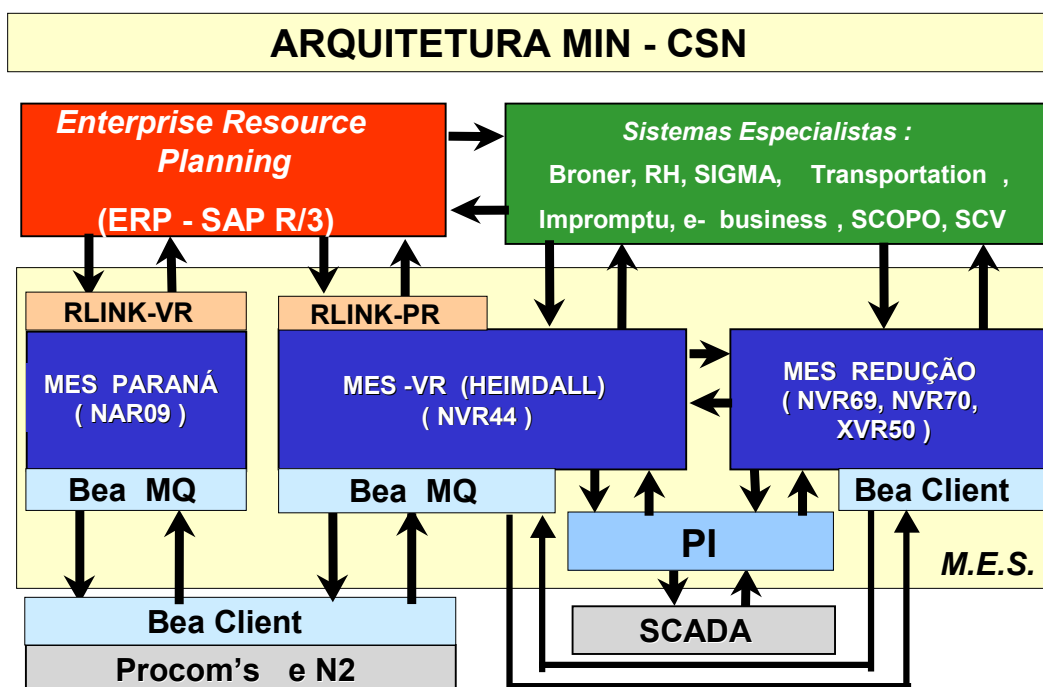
ARQUITETURA MIN - CSN

Enterprise Resource Planning

(ERP - SAP R/3)

Sistemas Especialistas :

Broner, RH, SIGMA, Transportation ,

Impromptu, e- business , SCOPO, SCV

RLINK-VR

RLINK-PR

MES PARANÁ ( NAR09 )

MES -VR (HEIMDALL) ( NVR44 )

MES REDUÇÃO ( NVR69, NVR70, XVR50 )

Bea MQ

Bea MQ

Bea Client

PI

M.E.S.

Bea Client

SCADA

Procom's e N2